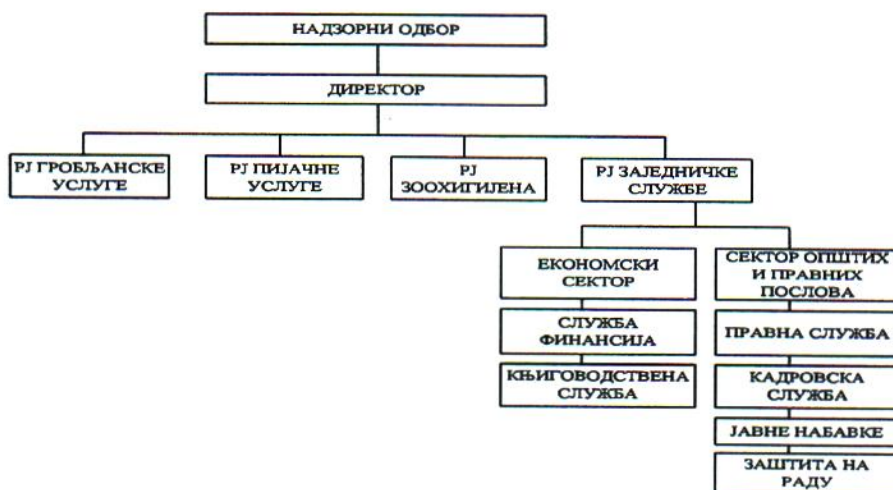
НАДЗОРНИ ОДБОР

ДИРЕКТОР

РЈ ГРОБЉАНСКЕ УСЛУГЕ

РЈ ПИЈАЧНЕ УСЛУГЕ

РЈ ЗООХИГИЈЕНА

РЈ ЗАЈЕДНИЧКЕ СЛУЖБЕ

ЕКОНОМСКИ СЕКТОР

СЛУЖБА ФИНАНСИЈА

КЊИГОВОДСТВЕНА СЛУЖБА

СЕКТОР ОПШТИХ И ПРАВНИХ ПОСЛОВА

ПРАВНА СЛУЖБА

КАДРОВСКА СЛУЖБА

ЈАВНЕ НАБАВКЕ

ЗАШТИТА НА РАДУ